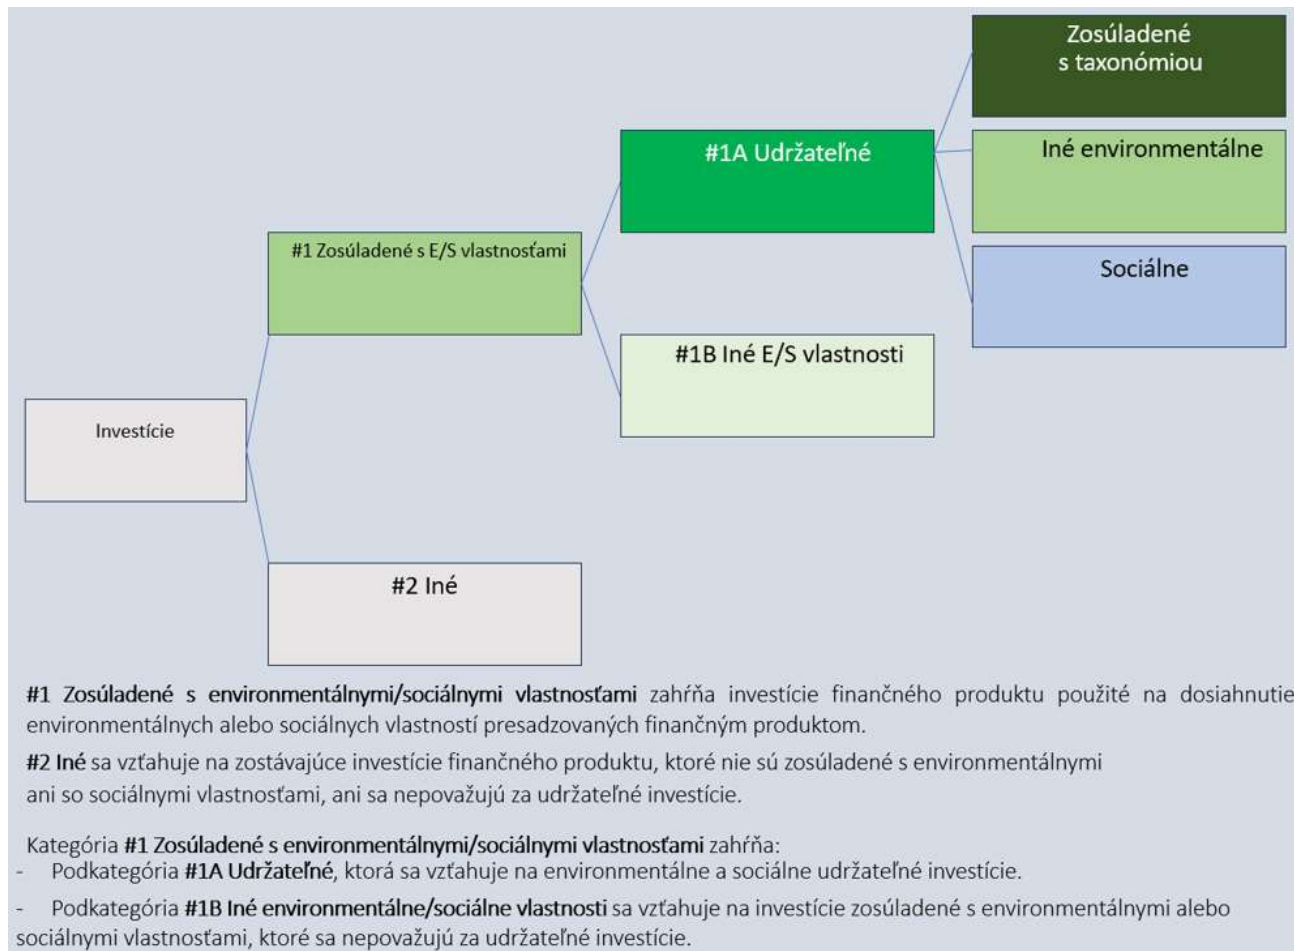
Zosúladené s taxonómiou

#1A Udržateľné

Iné environmentálne

#1 Zosúladené s E/S vlastnosťami

Sociálne

#1B Iné E/S vlastnosti

Investície

#2 Iné

**#1 Zosúladené s environmentálnymi/sociálnymi vlastnosťami** zahŕňa investície finančného produktu použité na dosiahnutie environmentálnych alebo sociálnych vlastností presadzovaných finančným produktom.

**#2 Iné** sa vzťahuje na zostávajúce investície finančného produktu, ktoré nie sú zosúladené s environmentálnymi ani so sociálnymi vlastnosťami, ani sa nepovažujú za udržateľné investície.

Kategória **#1 Zosúladené s environmentálnymi/sociálnymi vlastnosťami** zahŕňa:
- Podkategória **#1A Udržateľné**, ktorá sa vzťahuje na environmentálne a sociálne udržateľné investície.
- Podkategória **#1B Iné environmentálne/sociálne vlastnosti** sa vzťahuje na investície zosúladené s environmentálnymi alebo sociálnymi vlastnosťami, ktoré sa nepovažujú za udržateľné investície.